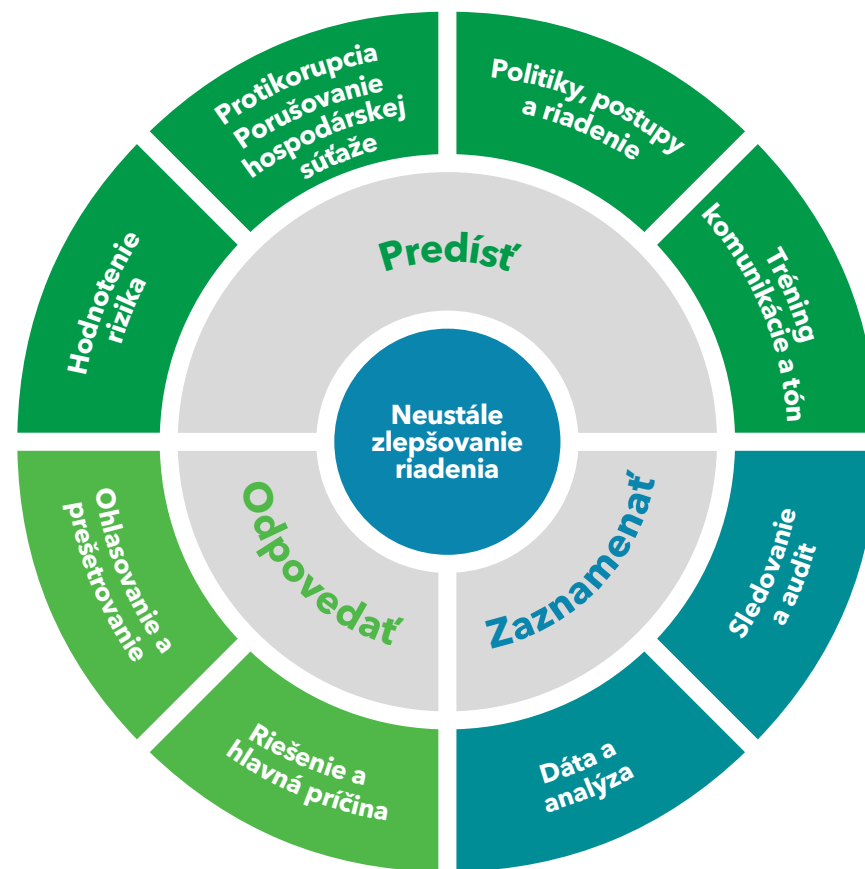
Protikorupcia
Porušovanie hospodárskej súťaže

Politiky, postupy a riadenie

Tréning komunikácie a tón

Sledovanie a audit

Dáta a analýza

Riešenie a hlavná príčina

Ohlasovanie a prešetrovanie

Hodnotenie rizika

Predísť

Zaznamenať

Odpovedať

Neustále zlepšovanie riadenia